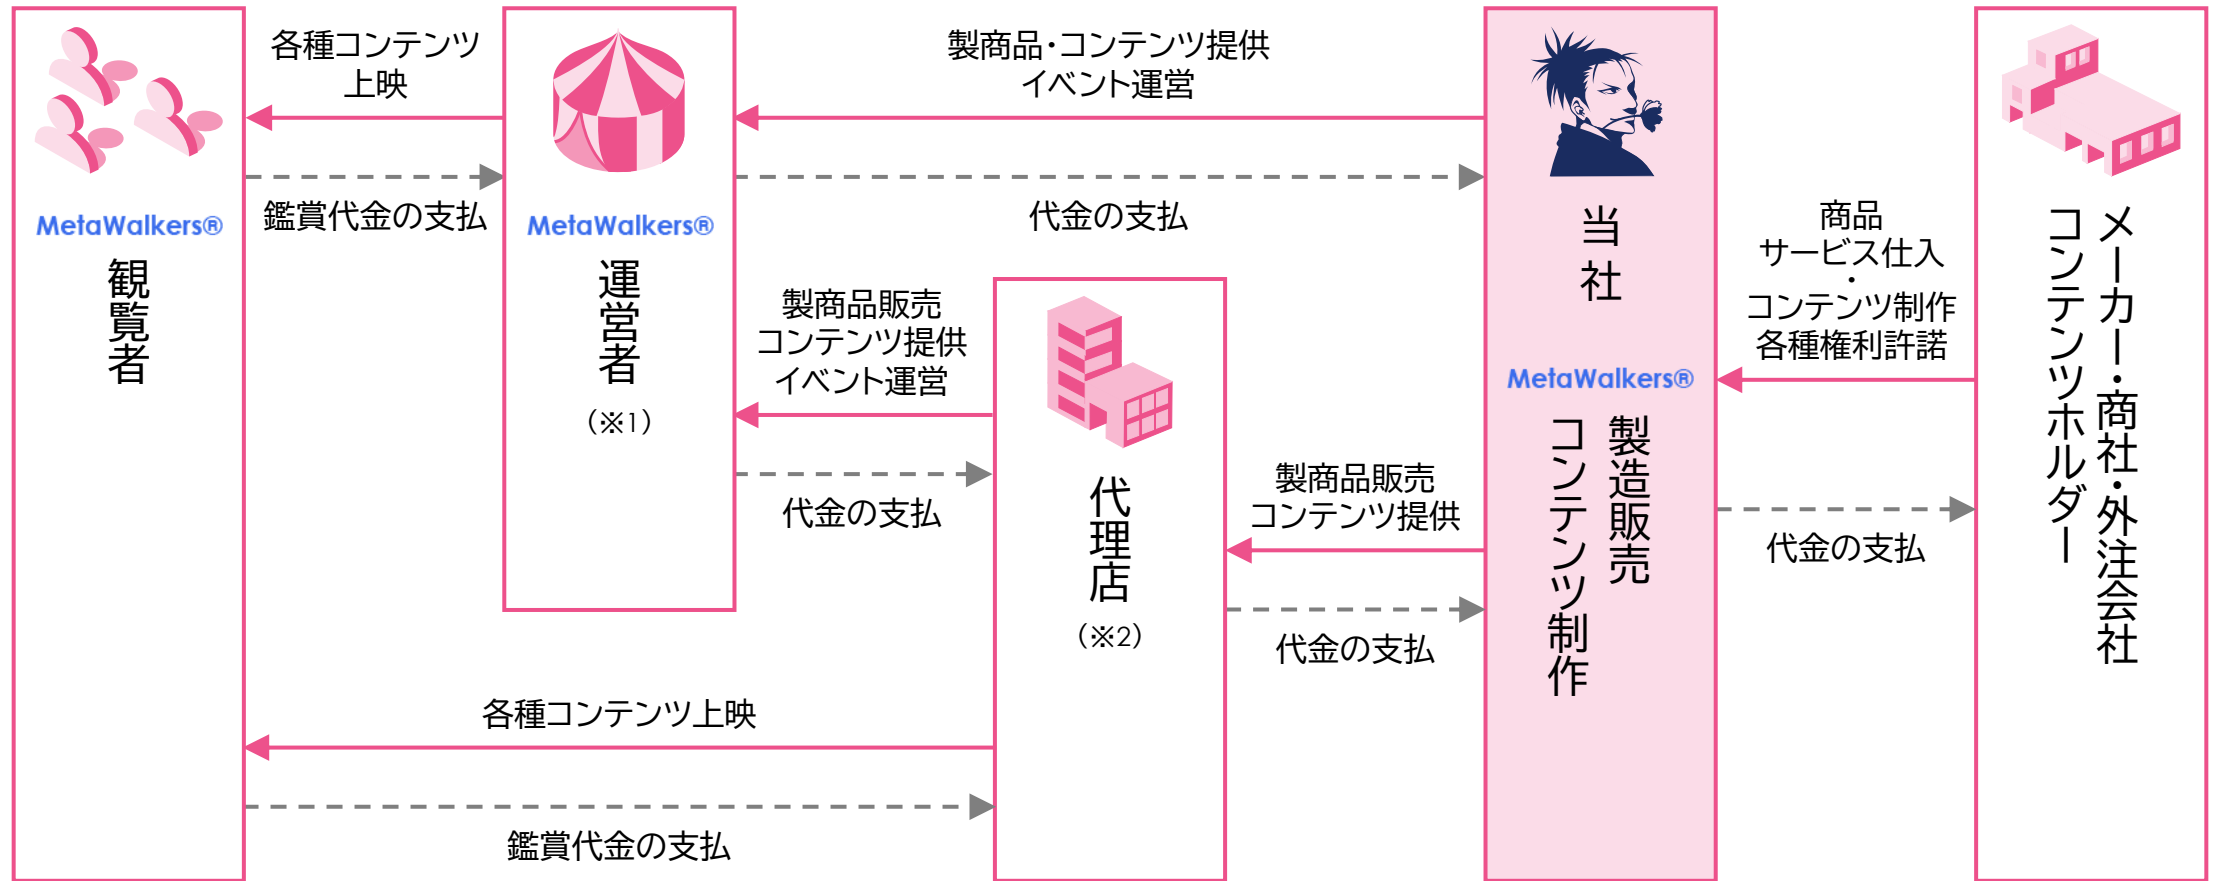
各種コンテンツ
上映

鑑賞代金の支払

MetaWalkers®
観覧者

MetaWalkers®
運営者
（※1）

製商品・コンテンツ提供
イベント運営

代金の支払

製商品販売
コンテンツ提供
イベント運営

代金の支払

代理店
（※2）

製商品販売
コンテンツ提供

代金の支払

各種コンテンツ上映

鑑賞代金の支払

当社

MetaWalkers®
製造販売
コンテンツ制作

商品
サービス仕入
・
コンテンツ制作
各種権利許諾

代金の支払

メーカー・商社・外注会社
コンテンツホルダー